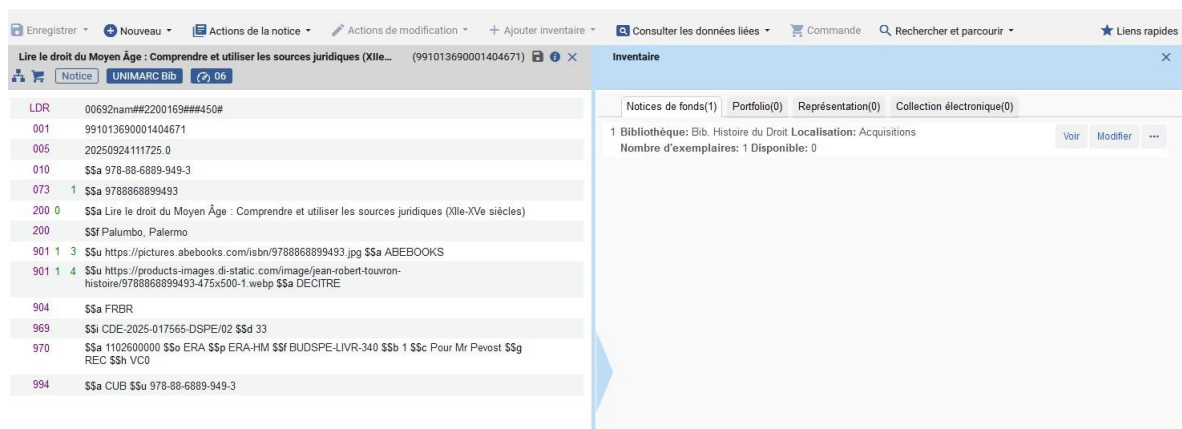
Enregistrer Nouveau Actions de la notice Actions de modification + Ajouter inventaire Consulter les données liées Commande Rechercher et parcourir Liens rapides

Lire le droit du Moyen Âge : Comprendre et utiliser les sources juridiques (XIIe... (991013690001404671)
Notice UNIMARC Bib 06

| | | |
|---|---|---|
| LDR | | 00692nam##2200169###450# |
| 001 | | 991013690001404671 |
| 005 | | 20250924111725.0 |
| 010 | | $$a 978-88-6889-949-3 |
| 073 | 1 | $$a 9788868899493 |
| 200 | 0 | $$a Lire le droit du Moyen Âge : Comprendre et utiliser les sources juridiques (XIIe-XVe siècles) |
| 200 | | $$f Palumbo, Palermo |
| 901 | 1 3 | $$u https://pictures.abebooks.com/isbn/9788868899493.jpg $$a ABEBOOKS |
| 901 | 1 4 | $$u https://products-images.di-static.com/image/jean-robert-touvron-histoire/9788868899493-475x500-1.webp $$a DECITRE |
| 904 | | $$a FRBR |
| 969 | | $$i CDE-2025-017565-DSPE/02 $$d 33 |
| 970 | | $$a 1102600000 $$o ERA $$p ERA-HM $$f BUDSPE-LIVR-340 $$b 1 $$c Pour Mr Pevost $$g REC $$h VC0 |
| 994 | | $$a CUB $$u 978-88-6889-949-3 |

Inventaire

Notices de fonds(1) Portfolio(0) Représentation(0) Collection électronique(0)

1 Bibliothèque: Bib. Histoire du Droit Localisation: Acquisitions
Nombre d'exemplaires: 1 Disponible: 0
Voir Modifier ···